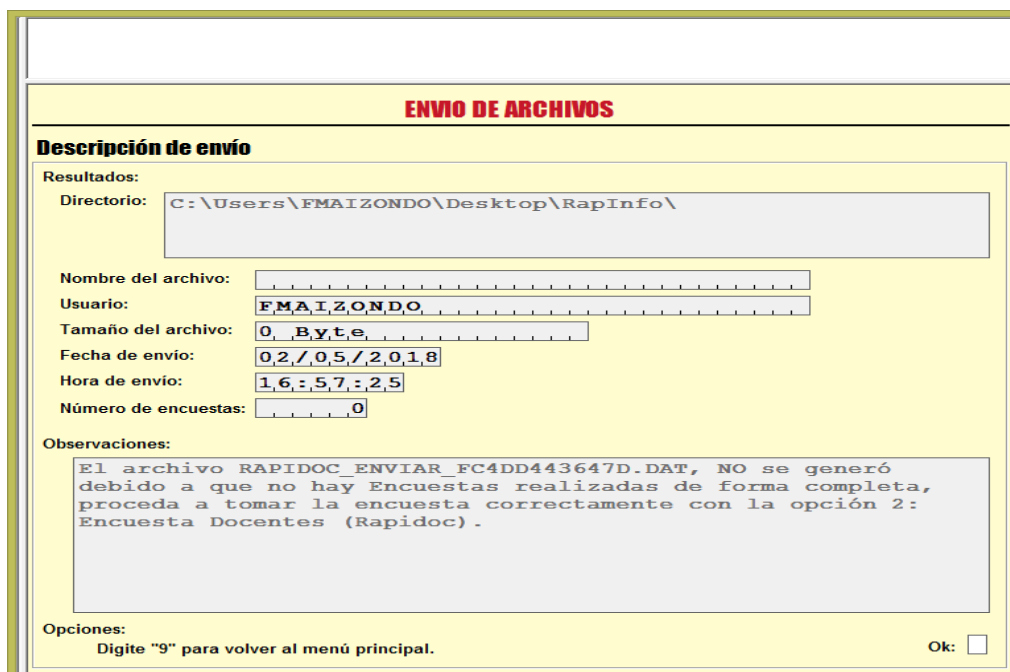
ENVIO DE ARCHIVOS

Descripción de envío

Resultados:

Directorio: C:\Users\FMAIZONDO\Desktop\RapInfo\

Nombre del archivo:

Usuario: FMAIZONDO

Tamaño del archivo: 0 Byte

Fecha de envío: 02/05/2018

Hora de envío: 16:57:25

Número de encuestas: 0

Observaciones:

El archivo RAPIDOC_ENVIAR_FC4DD443647D.DAT, NO se generó debido a que no hay Encuestas realizadas de forma completa, proceda a tomar la encuesta correctamente con la opción 2: Encuesta Docentes (Rapidoc).

Opciones:

Digite "9" para volver al menú principal.

Ok: